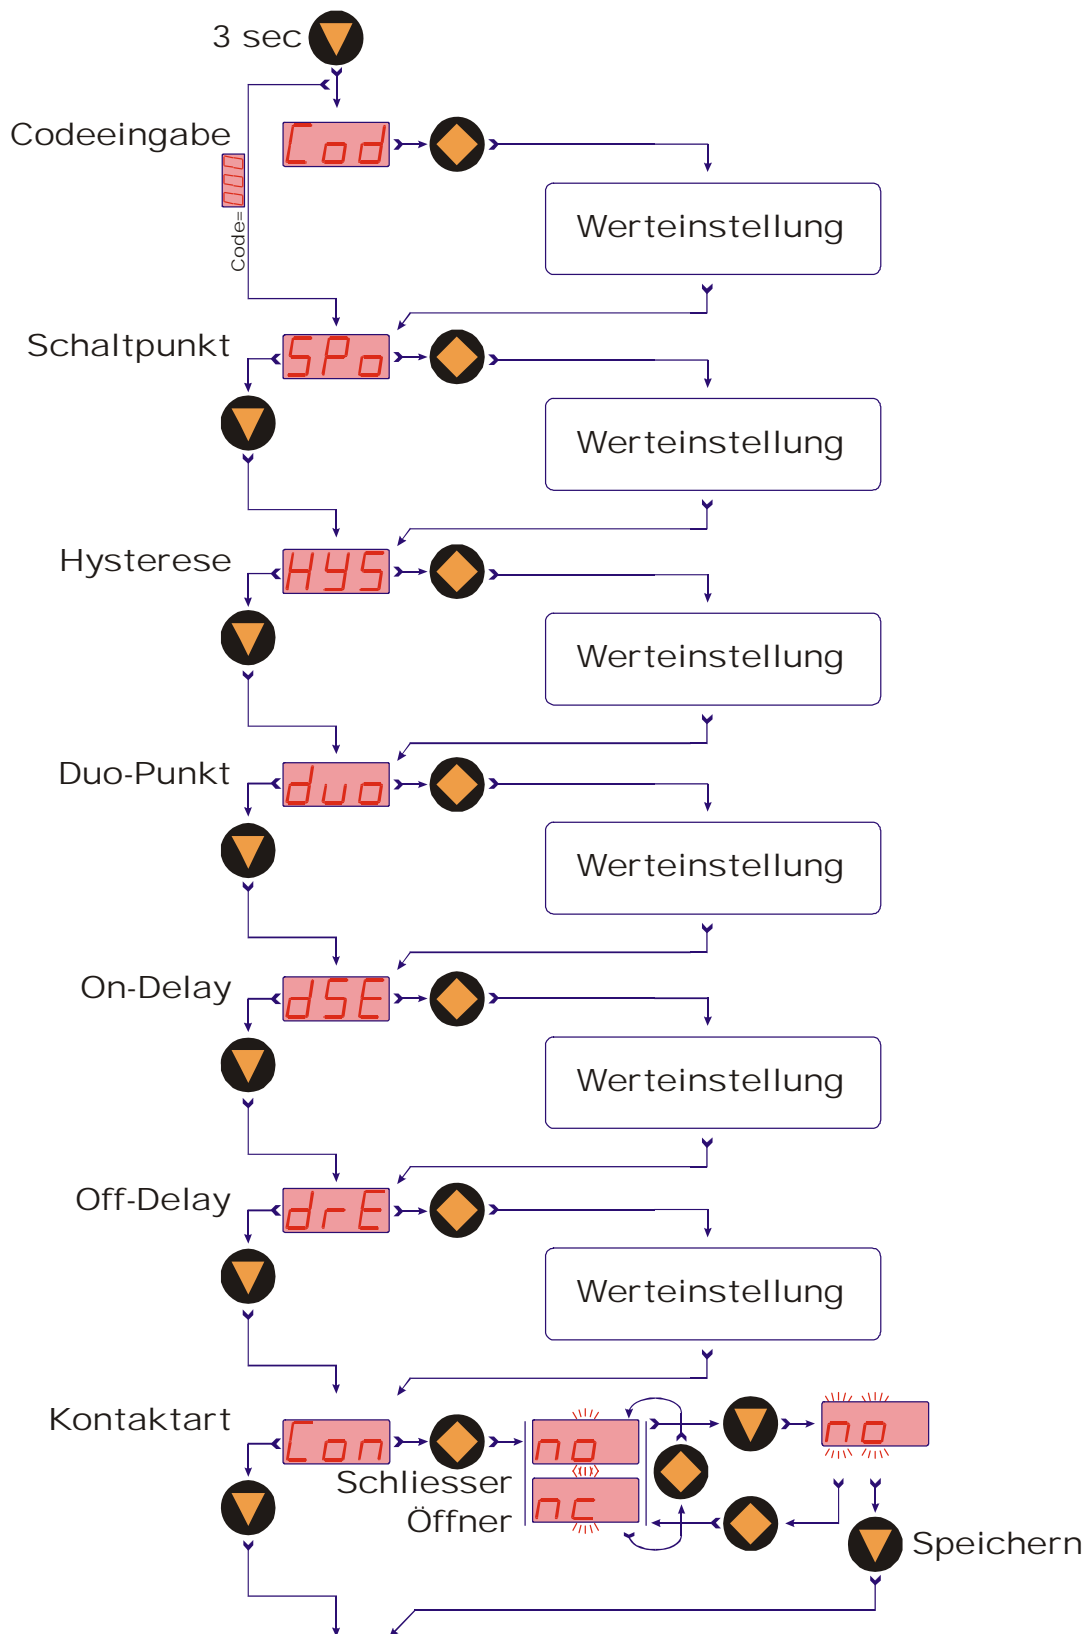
3 sec

Codeeingabe

Cod

Code=

Werteinstellung

Schaltpunkt

SPo

Werteinstellung

Hysterese

HYS

Werteinstellung

Duo-Punkt

duo

Werteinstellung

On-Delay

dSE

Werteinstellung

Off-Delay

drE

Werteinstellung

Kontaktart

Con

no

nc

Schliesser

Öffner

no

Speichern